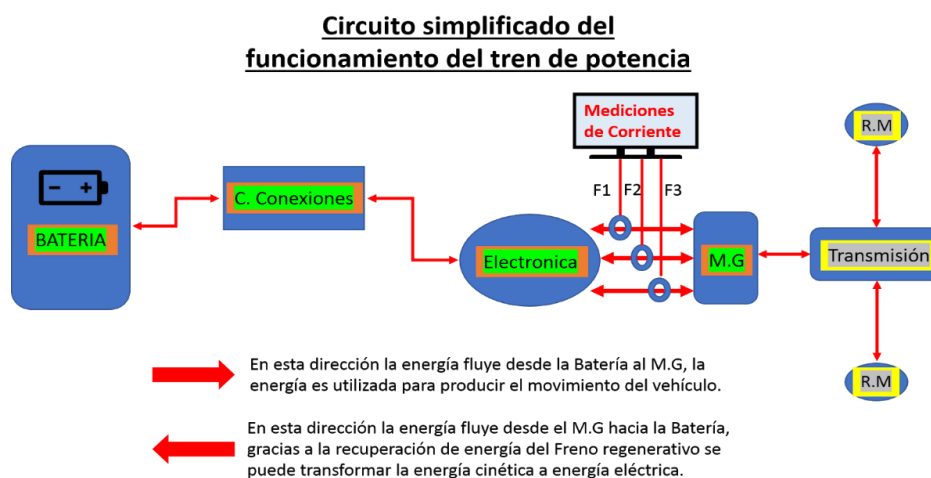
Circuito simplificado del funcionamiento del tren de potencia

Mediciones de Corriente

R.M

BATERIA

C. Conexiones

F1 F2 F3

Electronica

M.G

Transmisión

R.M

En esta dirección la energía fluye desde la Batería al M.G, la energía es utilizada para producir el movimiento del vehículo.

En esta dirección la energía fluye desde el M.G hacia la Batería, gracias a la recuperación de energía del Freno regenerativo se puede transformar la energía cinética a energía eléctrica.